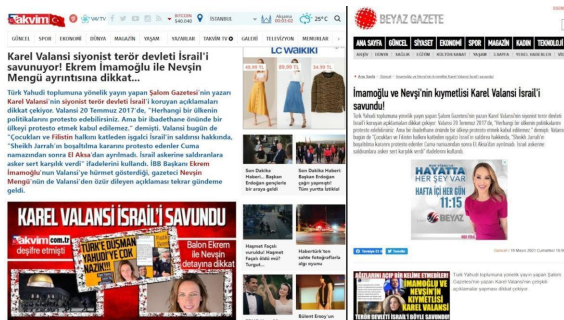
Takvim

BITCOIN $40.640

İSTANBUL

25°C

GÜNCEL SPOR EKONOMİ DÜNYA YAŞAM SAĞLIK GALERİ TELEVİZYON MEMURLAR

Karel Valansi siyonist terör devleti İsrail'i savunuyor! Ekrem İmamoğlu ile Nevşin Mengü ayrıntısına dikkat...

Türk Yahudi toplumuna yönelik yayın yapan Şalom Gazetesi'nin yazarı Karel Valansi'nin siyonist terör devleti İsrail'i koruyan açıklamaları dikkat çekiyor. Valansi 20 Temmuz 2017'de, "Herhangi bir ülkenin politikalarını protesto edebilirsiniz. Ama bir ibadethane önünde bir ülkeyi protesto etmek kabul edilemez." demişti. Valansi bugün de "Çocukları ve Filistin halkını katleden işgalci İsrail'in saldırısı hakkında, "Sheikh Jarrah'ın boşaltılma kararını protesto edenler Cuma namazından sonra El Aksa'dan ayrılmadı. İsrail askerine saldıranlara asker sert karşılık verdi" ifadelerini kullandı. İBB Başkanı Ekrem İmamoğlu'nun Valansi'ye hürmet gösterdiği, gazeteci Nevşin Mengü'nün de Valansi'den özür dileyen açıklaması tekrar gündeme geldi.

LC WAIKIKI

KAREL VALANSI İSRAİL'İ SAVUNDU

takvim.com.tr

deşifre etmişti

TÜRK'E DÜŞMAN YAHUDİ'YE ÇOK NAZİK!

Balon Ekrem ile Nevşin Mengü detayına dikkat

Son Dakika Haberi... Başkan Erdoğan gençlerle bir araya geldi

Son Dakika Haberi... Başkan Erdoğan gösterdi, Tüm yurtta istiklal

Haşmet Kazak... hayatını kaybetti! Haşmet Kazak neden öldü? Tungur...

Haberlürk'ten sahte fotoğrafla algı operasyonu

Bülent Ersoy'un

BEYAZ GAZETE

ANA SAYFA GÜNCEL SİYASET EKONOMİ SPOR MAGAZİN KADIN TEKNOLOJİ

İmamoğlu ve Nevşi'nin kıymetlisi Karel Valansi İsrail'i savundu!

HAYATTA HER ŞEY VAR

HAFTA İÇİ HER GÜN 11:15

BEYAZ

SALDIRILAN ACİP BİR KELİME ETMEDİLER! İMAMOĞLU VE NEVŞİN'İN KIYMETLİSİ KAREL VALANSİ İSRAİL'İ SAVUNDU!

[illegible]